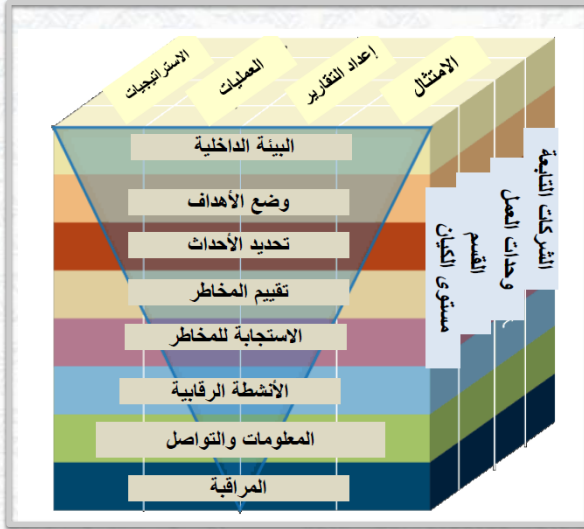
الاستراتيجيات
العمليات
إعداد التقارير
الامتثال

البيئة الداخلية
وضع الأهداف
تحديد الأحداث
تقييم المخاطر
الاستجابة للمخاطر
الأنشطة الرقابية
المعلومات والتواصل
المراقبة

الشركات التابعة
وحدات العمل
القسم
مستوى الكيان